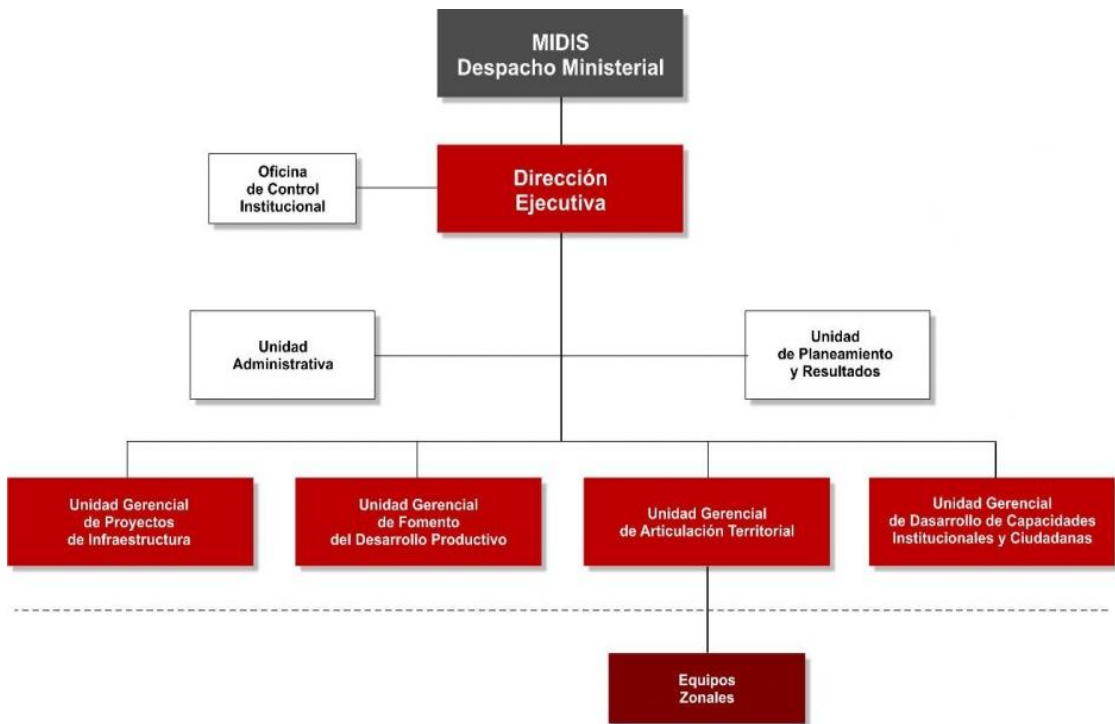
MIDIS
Despacho Ministerial

Oficina
de Control
Institucional

Dirección
Ejecutiva

Unidad
Administrativa

Unidad
de Planeamiento
y Resultados

Unidad Gerencial
de Proyectos
de Infraestructura

Unidad Gerencial
de Fomento
del Desarrollo Productivo

Unidad Gerencial
de Articulación Territorial

Unidad Gerencial
de Dasarrollo de Capacidades
Institucionales y Ciudadanas

Equipos
Zonales